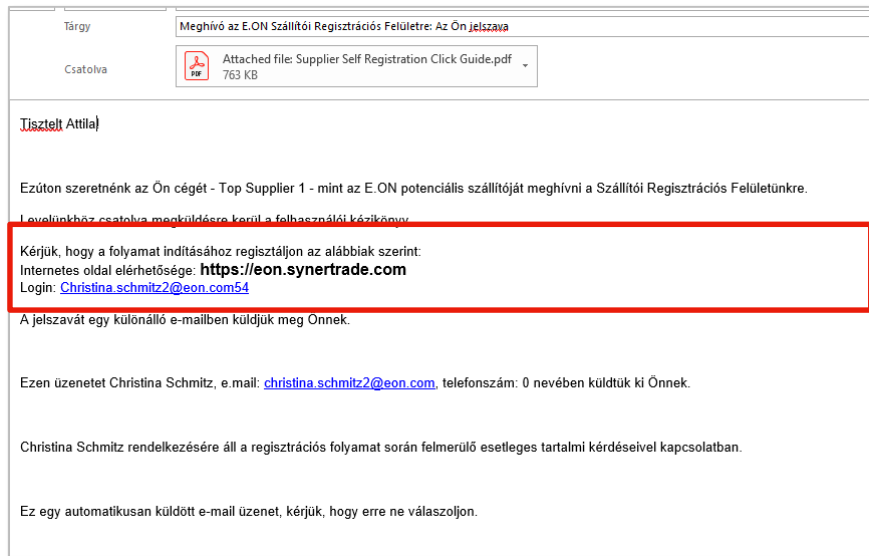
Tárgy
Meghívó az E.ON Szállítói Regisztrációs Felületre: Az Ön jelszava

Csatolva
Attached file: Supplier Self Registration Click Guide.pdf
763 KB

Tisztelt Attila

Ezúton szeretnénk az Ön cégét - Top Supplier 1 - mint az E.ON potenciális szállítóját meghívni a Szállítói Regisztrációs Felületünkre.

Levelünkhöz csatolva megküldésre kerül a felhasználói kézikönyv.

Kérjük, hogy a folyamat indításához regisztáljon az alábbiak szerint:
Internetes oldal elérhetősége: https://eon.synertrade.com
Login: Christina.schmitz2@eon.com54

A jelszavát egy különálló e-mailben küldjük meg Önnek.

Ezen üzenetet Christina Schmitz, e.mail: christina.schmitz2@eon.com, telefonszám: 0 nevében küldtük ki Önnek.

Christina Schmitz rendelkezésére áll a regisztrációs folyamat során felmerülő esetleges tartalmi kérdéseivel kapcsolatban.

Ez egy automatikusan küldött e-mail üzenet, kérjük, hogy erre ne válaszoljon.